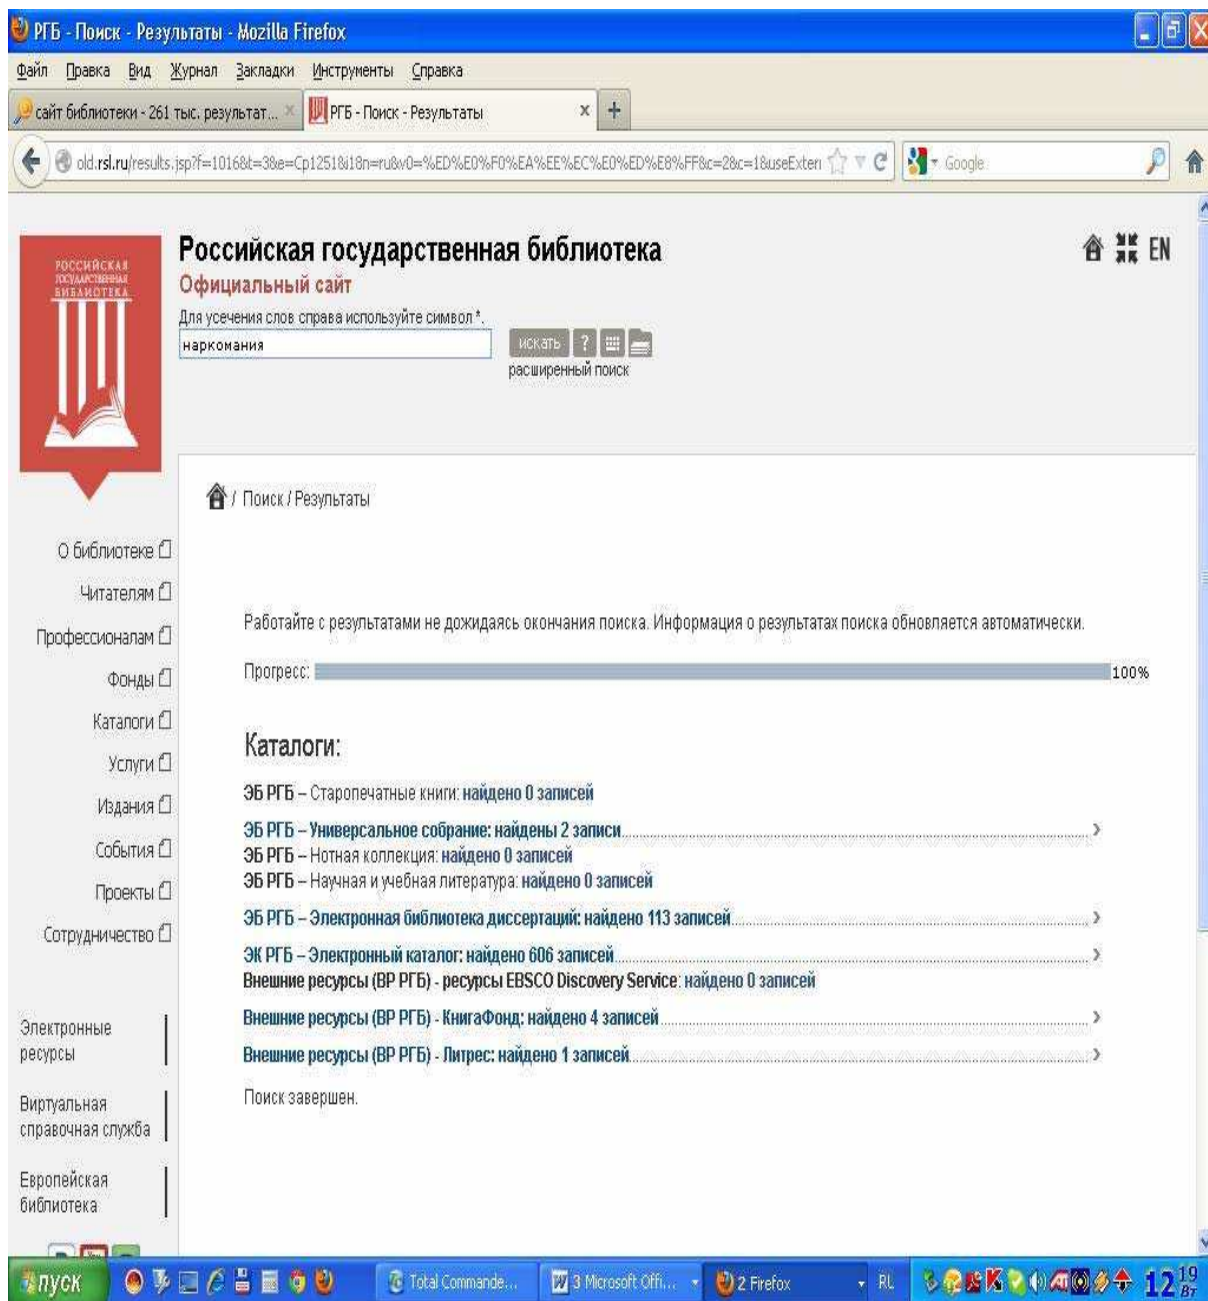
РГБ - Поиск - Результаты - Mozilla Firefox

Файл Правка Вид Журнал Закладки Инструменты Справка

сайт библиотеки - 261 тыс. результат... × РГБ - Поиск - Результаты × +

old.rsl.ru/results.jsp?f=1016&t=3&e=Cp1251&i18n=ru&v0=%ED%E0%F0%EA%EE%EC%E0%ED%E8%FF&c=2&c=1&useExten

Google

РОССИЙСКАЯ ГОСУДАРСТВЕННАЯ БИБЛИОТЕКА

Российская государственная библиотека
Официальный сайт

EN

Для усечения слов справа используйте символ *.

наркомания

искать ?

расширенный поиск

/ Поиск / Результаты

О библиотеке
Читателям
Профессионалам
Фонды
Каталоги
Услуги
Издания
События
Проекты
Сотрудничество

Электронные ресурсы

Виртуальная справочная служба

Европейская библиотека

Работайте с результатами не дожидаясь окончания поиска. Информация о результатах поиска обновляется автоматически.

Прогресс: 100%

Каталоги:

ЭБ РГБ – Старопечатные книги: найдено 0 записей

ЭБ РГБ – Универсальное собрание: найдены 2 записи

ЭБ РГБ – Нотная коллекция: найдено 0 записей

ЭБ РГБ – Научная и учебная литература: найдено 0 записей

ЭБ РГБ – Электронная библиотека диссертаций: найдено 113 записей

ЭК РГБ – Электронный каталог: найдено 606 записей

Внешние ресурсы (ВР РГБ) - ресурсы EBSCO Discovery Service: найдено 0 записей

Внешние ресурсы (ВР РГБ) - КнигаФонд: найдено 4 записей

Внешние ресурсы (ВР РГБ) - Литрес: найдено 1 записей

Поиск завершен.

пуск Total Commande... 3 Microsoft Offi... 2 Firefox RL 12 19 Вт